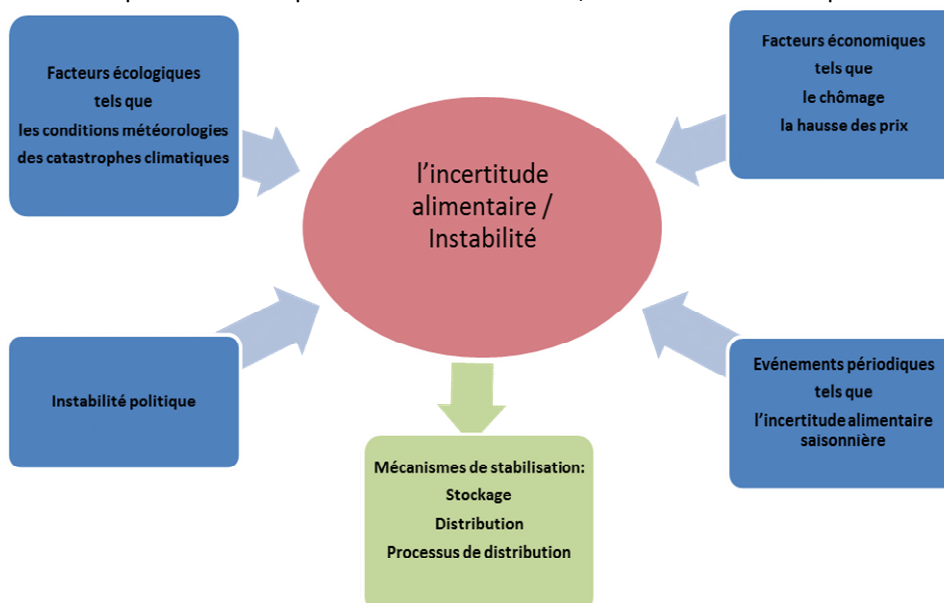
Facteurs écologiques
tels que
les conditions météorologies
des catastrophes climatiques

Facteurs économiques
tels que
le chômage
la hausse des prix

l'incertitude alimentaire / Instabilité

Instabilité politique

Evénements périodiques
tels que
l'incertitude alimentaire saisonnière

Mécanismes de stabilisation:
Stockage
Distribution
Processus de distribution